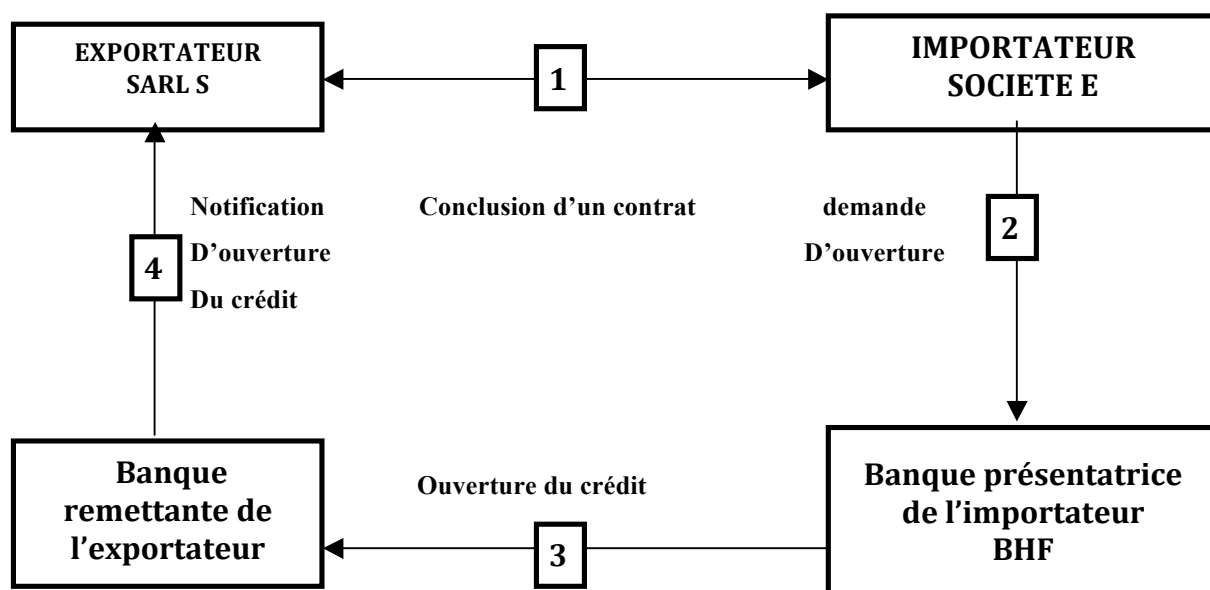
EXPORTATEUR
SARL S

1

IMPORTATEUR
SOCIETE E

Notification
D'ouverture
Du crédit

4

Conclusion d'un contrat

demande
D'ouverture

2

Banque
remettante de
l'exportateur

Ouverture du crédit

3

Banque présentatrice
de l'importateur
BHF